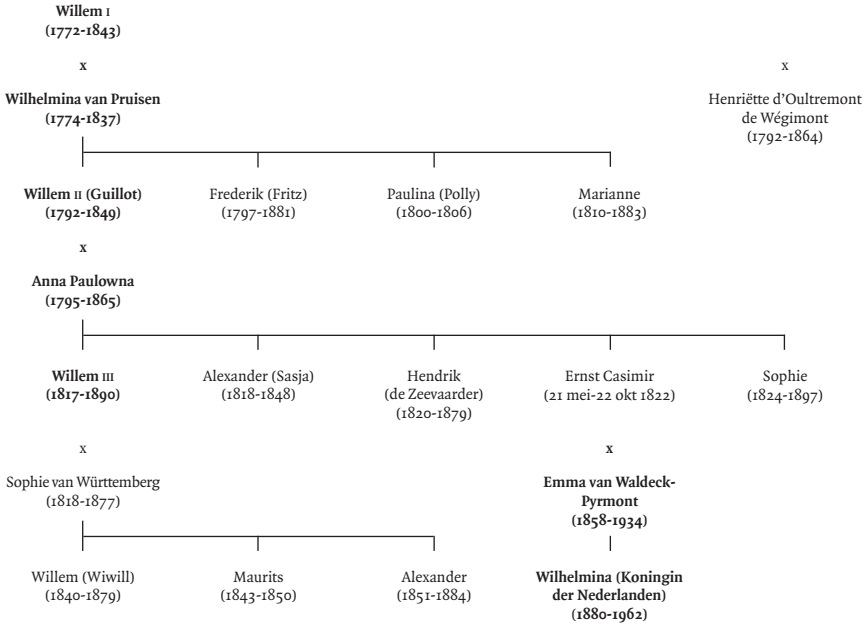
Willem I
(1772-1843)

x

Wilhelmina van Pruisen
(1774-1837)

x

Henriëtte d'Oultremont de Wégimont
(1792-1864)

Willem II (Guillot)
(1792-1849)

Frederik (Fritz)
(1797-1881)

Paulina (Polly)
(1800-1806)

Marianne
(1810-1883)

x

Anna Paulowna
(1795-1865)

Willem III
(1817-1890)

Alexander (Sasja)
(1818-1848)

Hendrik
(de Zeevaarder)
(1820-1879)

Ernst Casimir
(21 mei-22 okt 1822)

Sophie
(1824-1897)

x

Sophie van Württemberg
(1818-1877)

x

Emma van Waldeck-Pyrmont
(1858-1934)

Willem (Wiwill)
(1840-1879)

Maurits
(1843-1850)

Alexander
(1851-1884)

Wilhelmina (Koningin der Nederlanden)
(1880-1962)